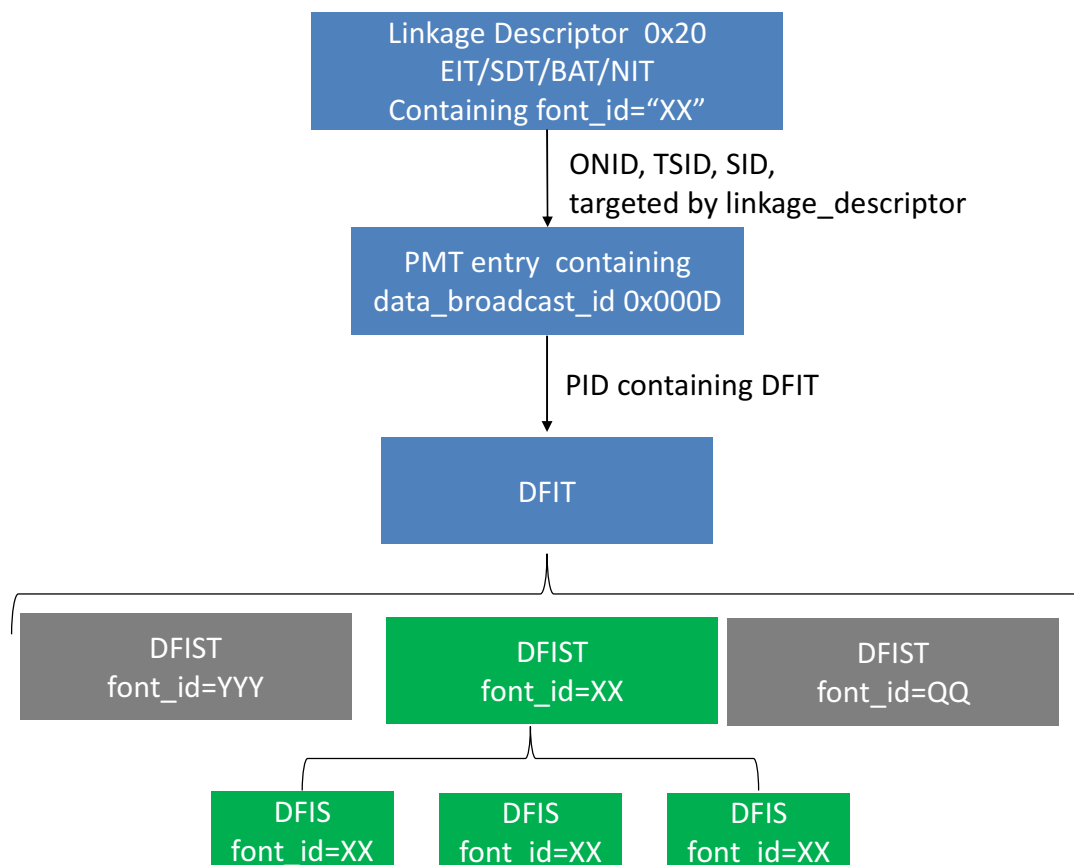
Linkage Descriptor 0x20
EIT/SDT/BAT/NIT
Containing font_id="XX"

ONID, TSID, SID,
targeted by linkage_descriptor

PMT entry containing
data_broadcast_id 0x000D

PID containing DFIT

DFIT

DFIST
font_id=YYY

DFIST
font_id=XX

DFIST
font_id=QQ

DFIS
font_id=XX

DFIS
font_id=XX

DFIS
font_id=XX